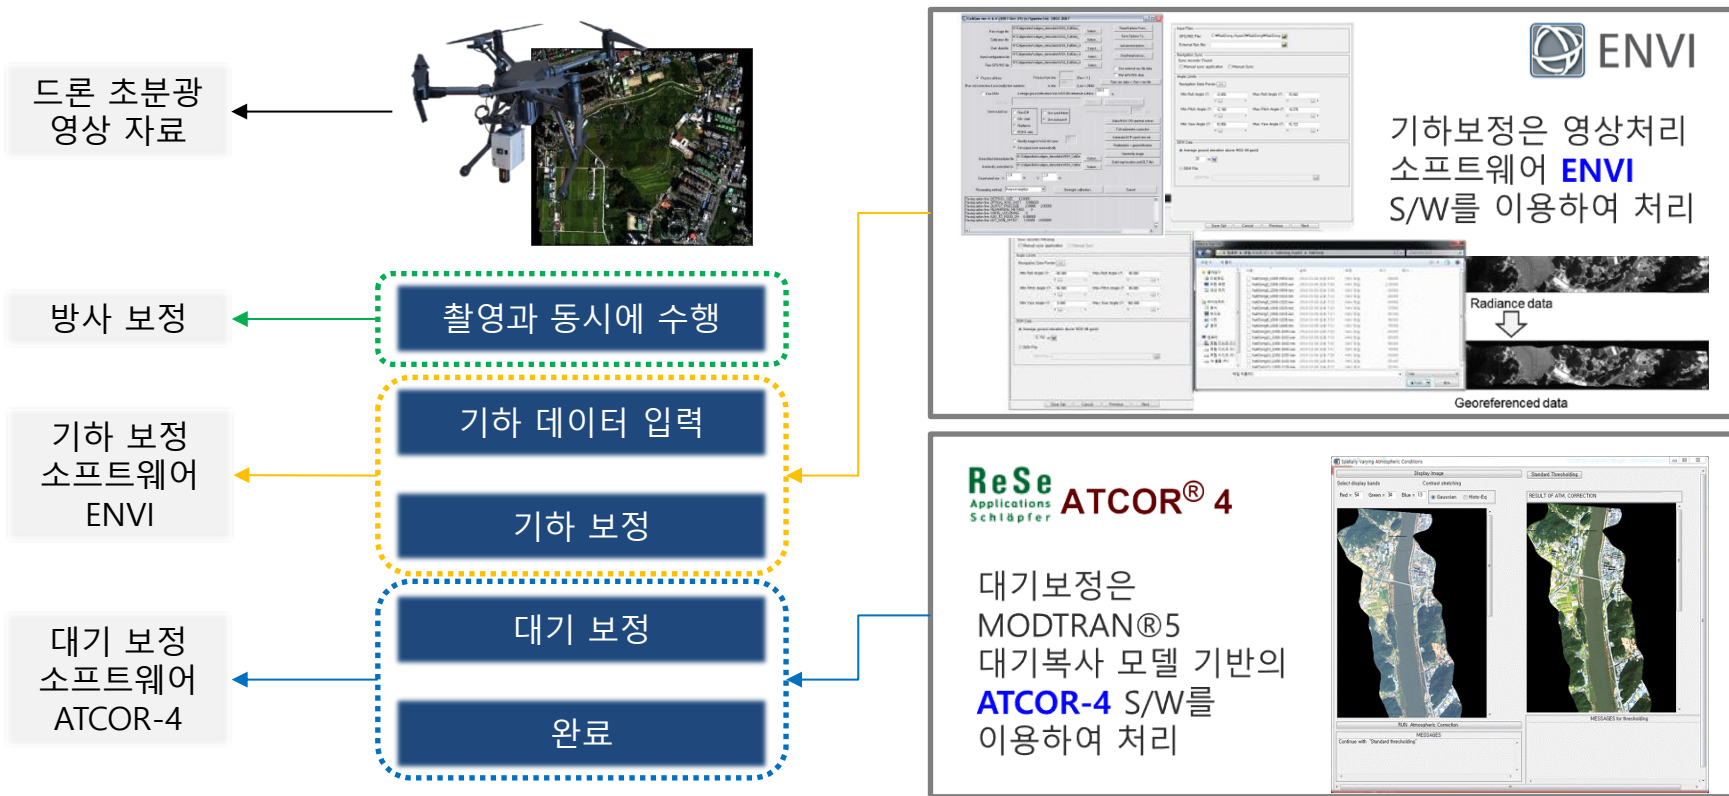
드론 초분광 영상 자료

방사 보정

기하 보정 소프트웨어 ENVI

대기 보정 소프트웨어 ATCOR-4

촬영과 동시에 수행

기하 데이터 입력

기하 보정

대기 보정

완료

ENVI

기하보정은 영상처리 소프트웨어 ENVI S/W를 이용하여 처리

Radiance data

Georeferenced data

ReSe Applications Schläpfer

ATCOR® 4

대기보정은 MODTRAN®5 대기복사 모델 기반의 ATCOR-4 S/W를 이용하여 처리